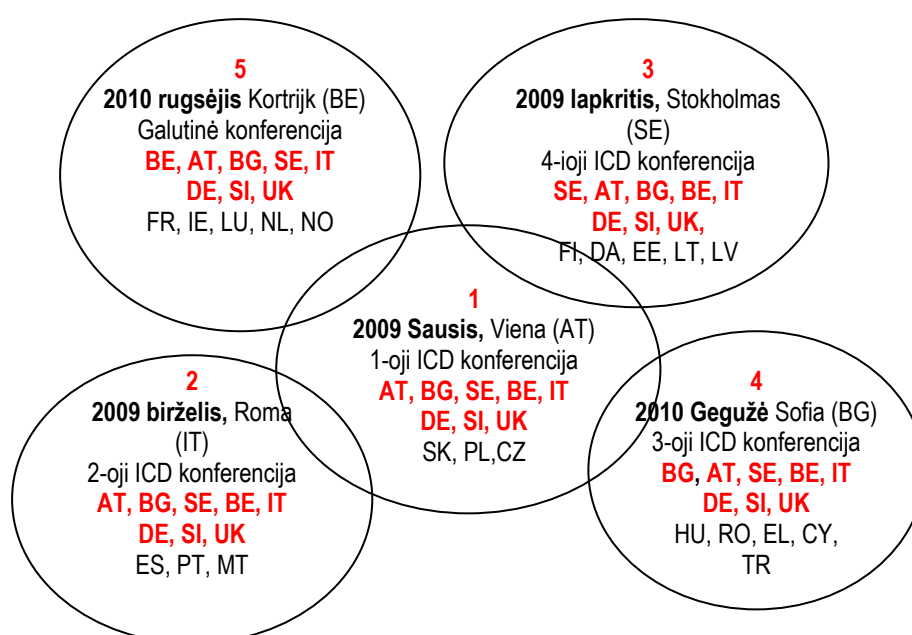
5
**2010 rugsėjis** Kortrijk (BE)
Galutinė konferencija
**BE, AT, BG, SE, IT**
**DE, SI, UK**
FR, IE, LU, NL, NO

3
**2009 lapkritis,** Stokholmas (SE)
4-ioji ICD konferencija
**SE, AT, BG, BE, IT**
**DE, SI, UK,**
FI, DA, EE, LT, LV

1
**2009 Sausis,** Viena (AT)
1-oji ICD konferencija
**AT, BG, SE, BE, IT**
**DE, SI, UK**
SK, PL,CZ

2
**2009 birželis,** Roma (IT)
2-oji ICD konferencija
**AT, BG, SE, BE, IT**
**DE, SI, UK**
ES, PT, MT

4
**2010 Gegužė** Sofia (BG)
3-oji ICD konferencija
**BG, AT, SE, BE, IT**
**DE, SI, UK**
HU, RO, EL, CY, TR